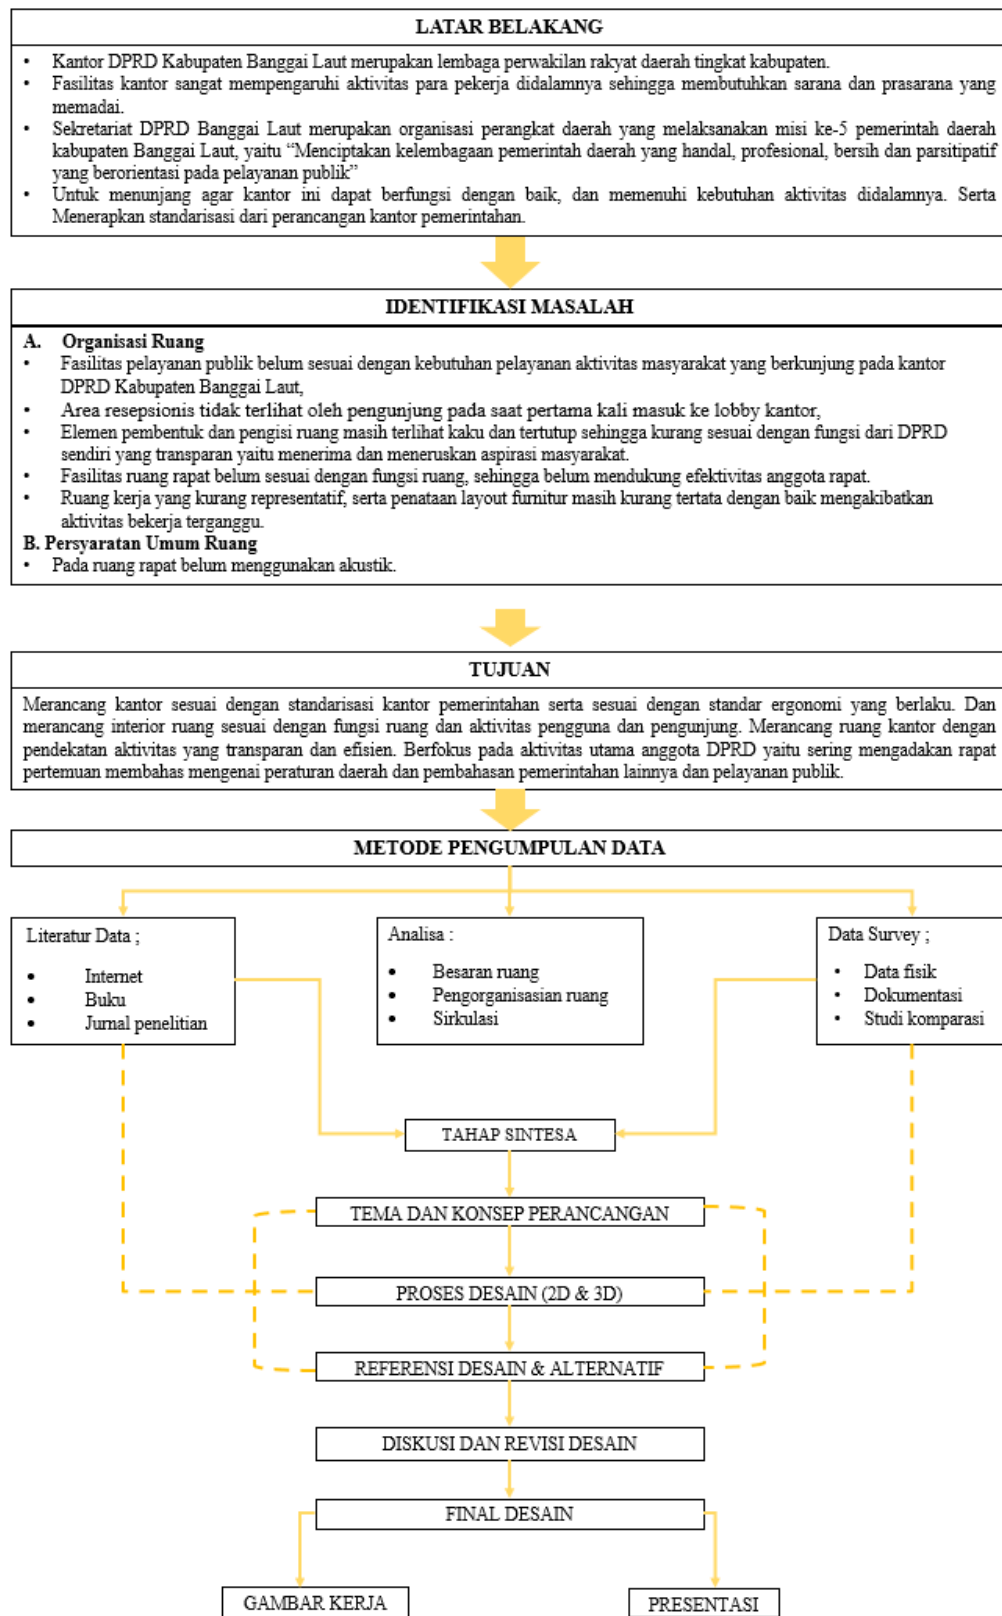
LATAR BELAKANG

• Kantor DPRD Kabupaten Banggai Laut merupakan lembaga perwakilan rakyat daerah tingkat kabupaten.
• Fasilitas kantor sangat mempengaruhi aktivitas para pekerja didalamnya sehingga membutuhkan sarana dan prasarana yang memadai.
• Sekretariat DPRD Banggai Laut merupakan organisasi perangkat daerah yang melaksanakan misi ke-5 pemerintah daerah kabupaten Banggai Laut, yaitu "Menciptakan kelembagaan pemerintah daerah yang handal, profesional, bersih dan parsitipatif yang berorientasi pada pelayanan publik"
• Untuk menunjang agar kantor ini dapat berfungsi dengan baik, dan memenuhi kebutuhan aktivitas didalamnya. Serta Menerapkan standarisasi dari perancangan kantor pemerintahan.

IDENTIFIKASI MASALAH

A. Organisasi Ruang
• Fasilitas pelayanan publik belum sesuai dengan kebutuhan pelayanan aktivitas masyarakat yang berkunjung pada kantor DPRD Kabupaten Banggai Laut,
• Area resepsionis tidak terlihat oleh pengunjung pada saat pertama kali masuk ke lobby kantor,
• Elemen pembentuk dan pengisi ruang masih terlihat kaku dan tertutup sehingga kurang sesuai dengan fungsi dari DPRD sendiri yang transparan yaitu menerima dan meneruskan aspirasi masyarakat.
• Fasilitas ruang rapat belum sesuai dengan fungsi ruang, sehingga belum mendukung efektivitas anggota rapat.
• Ruang kerja yang kurang representatif, serta penataan layout furnitur masih kurang tertata dengan baik mengakibatkan aktivitas bekerja terganggu.
B. Persyaratan Umum Ruang
• Pada ruang rapat belum menggunakan akustik.

TUJUAN

Merancang kantor sesuai dengan standarisasi kantor pemerintahan serta sesuai dengan standar ergonomi yang berlaku. Dan merancang interior ruang sesuai dengan fungsi ruang dan aktivitas pengguna dan pengunjung. Merancang ruang kantor dengan pendekatan aktivitas yang transparan dan efisien. Berfokus pada aktivitas utama anggota DPRD yaitu sering mengadakan rapat pertemuan membahas mengenai peraturan daerah dan pembahasan pemerintahan lainnya dan pelayanan publik.

METODE PENGUMPULAN DATA

Literatur Data ;
• Internet
• Buku
• Jurnal penelitian

Analisa :
• Besaran ruang
• Pengorganisasian ruang
• Sirkulasi

Data Survey ;
• Data fisik
• Dokumentasi
• Studi komparasi

TAHAP SINTESA

TEMA DAN KONSEP PERANCANGAN

PROSES DESAIN (2D & 3D)

REFERENSI DESAIN & ALTERNATIF

DISKUSI DAN REVISI DESAIN

FINAL DESAIN

GAMBAR KERJA

PRESENTASI